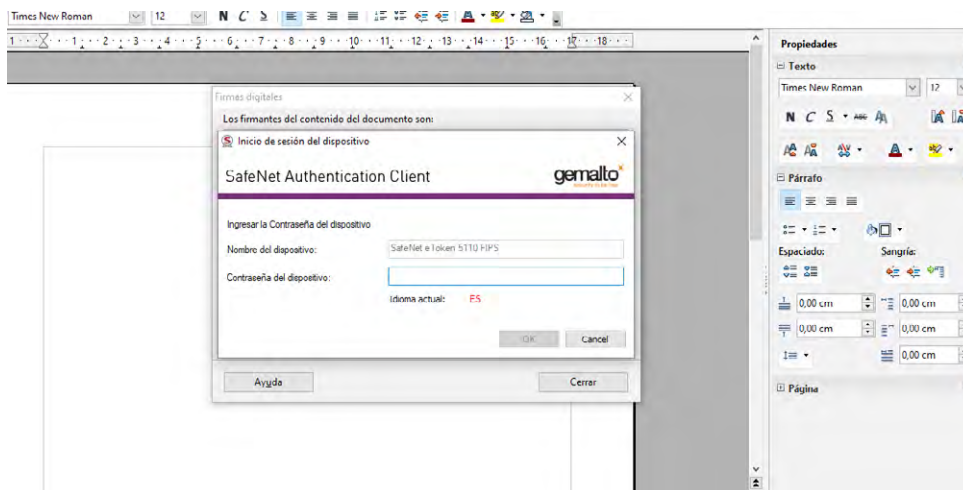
Times New Roman 12 N C S

1 2 3 4 5 6 7 8 9 10 11 12 13 14 15 16 17 18

Firmas digitales

Los firmantes del contenido del documento son:

Inicio de sesión del dispositivo

SafeNet Authentication Client

gemalto

Ingresar la Contraseña del dispositivo

Nombre del dispositivo: SafeNet eToken 5110 FIPS

Contraseña del dispositivo:

Idioma actual: ES

OK Cancel

Ayuda

Cerrar

Propiedades

Texto

Times New Roman 12

N C S

Párrafo

Espaciado:

Sangría:

0,00 cm

0,00 cm

0,00 cm

0,00 cm

0,00 cm

Página